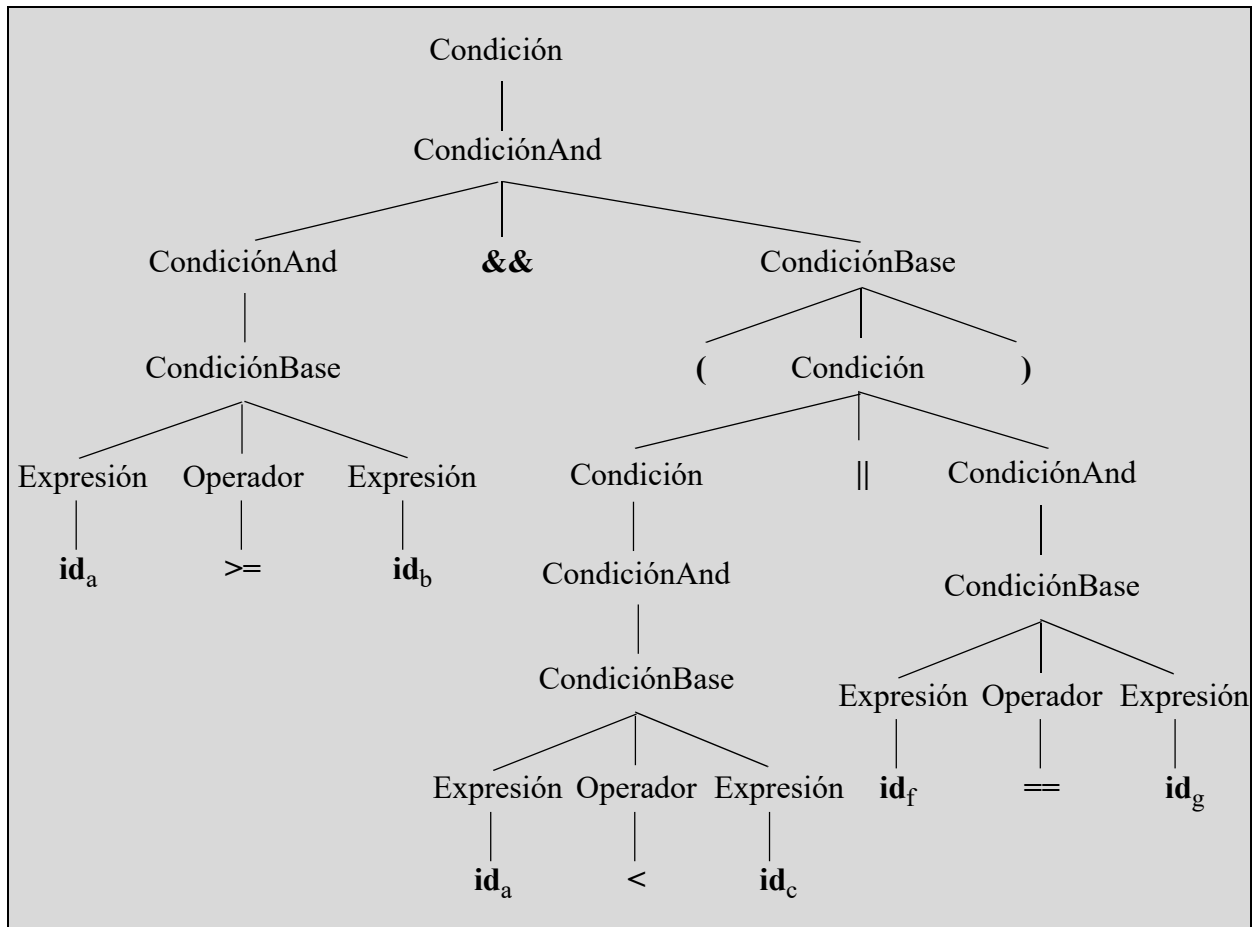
Condición

CondiciónAnd

CondiciónAnd &&
CondiciónBase

CondiciónBase

( Condición )

Expresión Operador Expresión

Condición || CondiciónAnd

$\mathbf{id}_a$ >= $\mathbf{id}_b$

CondiciónAnd

CondiciónBase

CondiciónBase

Expresión Operador Expresión

Expresión Operador Expresión

$\mathbf{id}_f$ == $\mathbf{id}_g$

$\mathbf{id}_a$ < $\mathbf{id}_c$